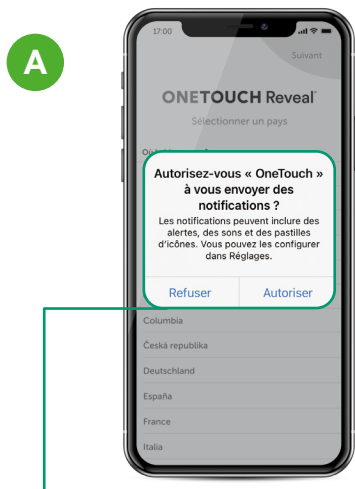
A

17:00

Suivant

ONETOUCH Reveal®

Sélectionner un pays

Autorisez-vous « OneTouch » à vous envoyer des notifications ?

Les notifications peuvent inclure des alertes, des sons et des pastilles d'icônes. Vous pouvez les configurer dans Réglages.

Refuser

Autoriser

Columbia

Česká republika

Deutschland

España

France

Italia